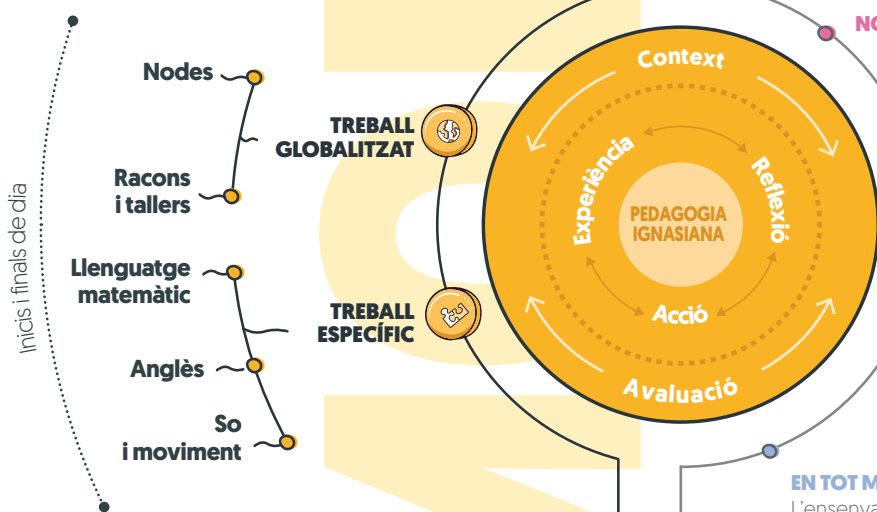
Inicis i finals de dia

Nodes

Racons i tallers

Llenguatge matemàtic

Anglès

So i moviment

TREBALL GLOBALITZAT

TREBALL ESPECÍFIC

Context

Experiència

Reflexió

PEDAGOGIA IGNASIANA

Acció

Avaluació

NO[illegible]

EN TOT M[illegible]

L'ensenya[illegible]